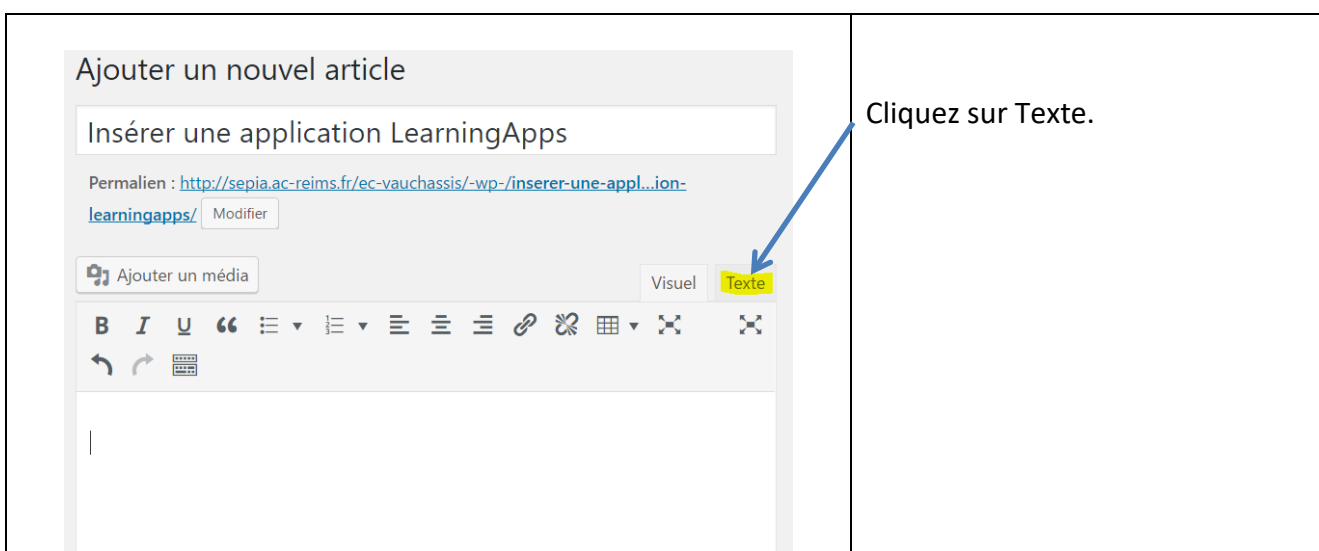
| Ajouter un nouvel article<br><br>Insérer une application LearningApps<br><br>Permalien : http://sepia.ac-reims.fr/ec-vauchassis/-wp-/inserer-une-appl...ion-learningapps/ Modifier<br><br>Ajouter un média<br><br>Visuel Texte<br><br>B I U | Cliquez sur Texte. |
|---|---|